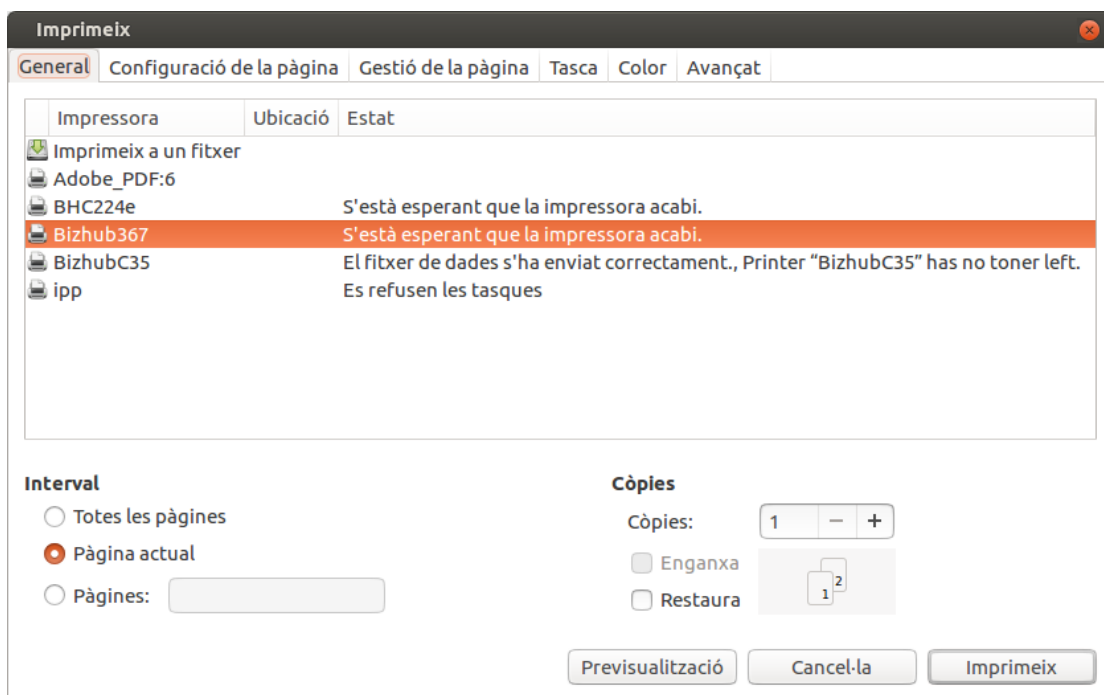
Imprimeix

General | Configuració de la pàgina | Gestió de la pàgina | Tasca | Color | Avançat

| Impressora | Ubicació | Estat |
|---|---|---|
| Imprimeix a un fitxer | | |
| Adobe_PDF:6 | | |
| BHC224e | | S'està esperant que la impressora acabi. |
| Bizhub367 | | S'està esperant que la impressora acabi. |
| BizhubC35 | | El fitxer de dades s'ha enviat correctament., Printer "BizhubC35" has no toner left. |
| ipp | | Es refusen les tasques |

Interval
Totes les pàgines
Pàgina actual
Pàgines:

Còpies
Còpies: 1 − +
Enganxa
Restaura
1 2

Previsualització | Cancel·la | Imprimeix